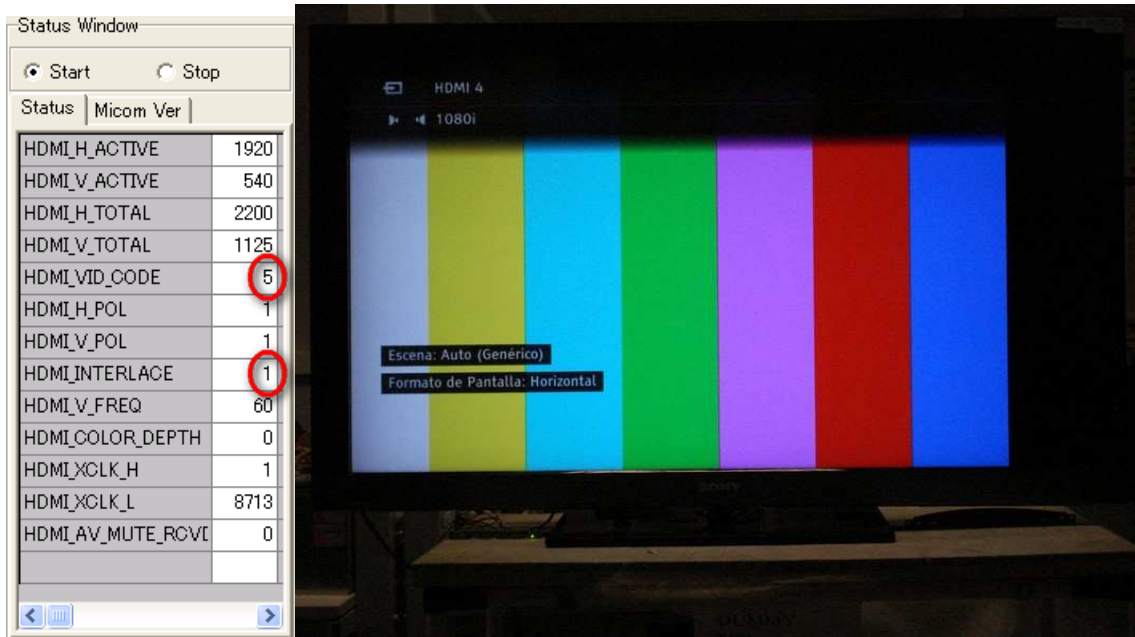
Status Window

Start Stop

Status | Micom Ver

| | |
|---|---|
| HDMI_H_ACTIVE | 1920 |
| HDMI_V_ACTIVE | 540 |
| HDMI_H_TOTAL | 2200 |
| HDMI_V_TOTAL | 1125 |
| HDMI_VID_CODE | 5 |
| HDMI_H_POL | 1 |
| HDMI_V_POL | 1 |
| HDMI_INTERLACE | 1 |
| HDMI_V_FREQ | 60 |
| HDMI_COLOR_DEPTH | 0 |
| HDMI_XCLK_H | 1 |
| HDMI_XCLK_L | 8713 |
| HDMI_AV_MUTE_RCVI | 0 |
| | |

HDMI 4
1080i

Escena: Auto (Genérico)
Formato de Pantalla: Horizontal

SONY

DUMMY